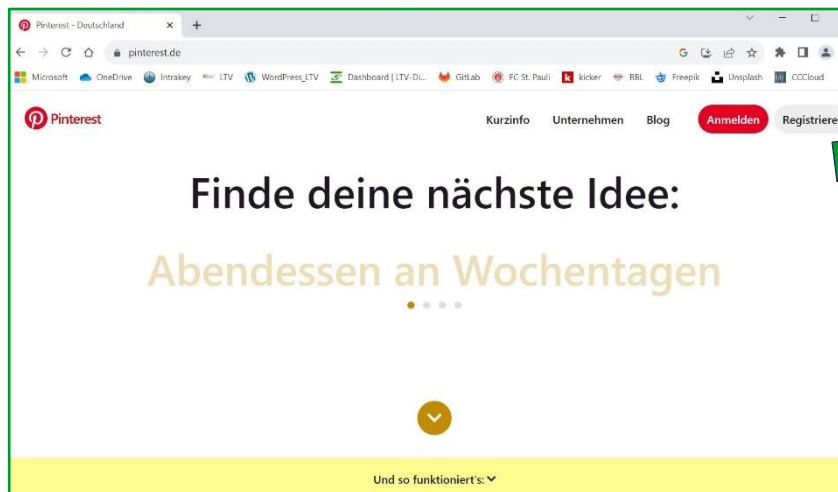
Pinterest - Deutschland

pinterest.de

Microsoft OneDrive Intrakey LTV WordPress_LTV Dashboard | LTV-Di... GitLab FC St. Pauli kicker RBL Freepik Unsplash CCCloud

Pinterest

Kurzinfo Unternehmen Blog Anmelden Registriere

Finde deine nächste Idee:

Abendessen an Wochentagen

Und so funktioniert's: